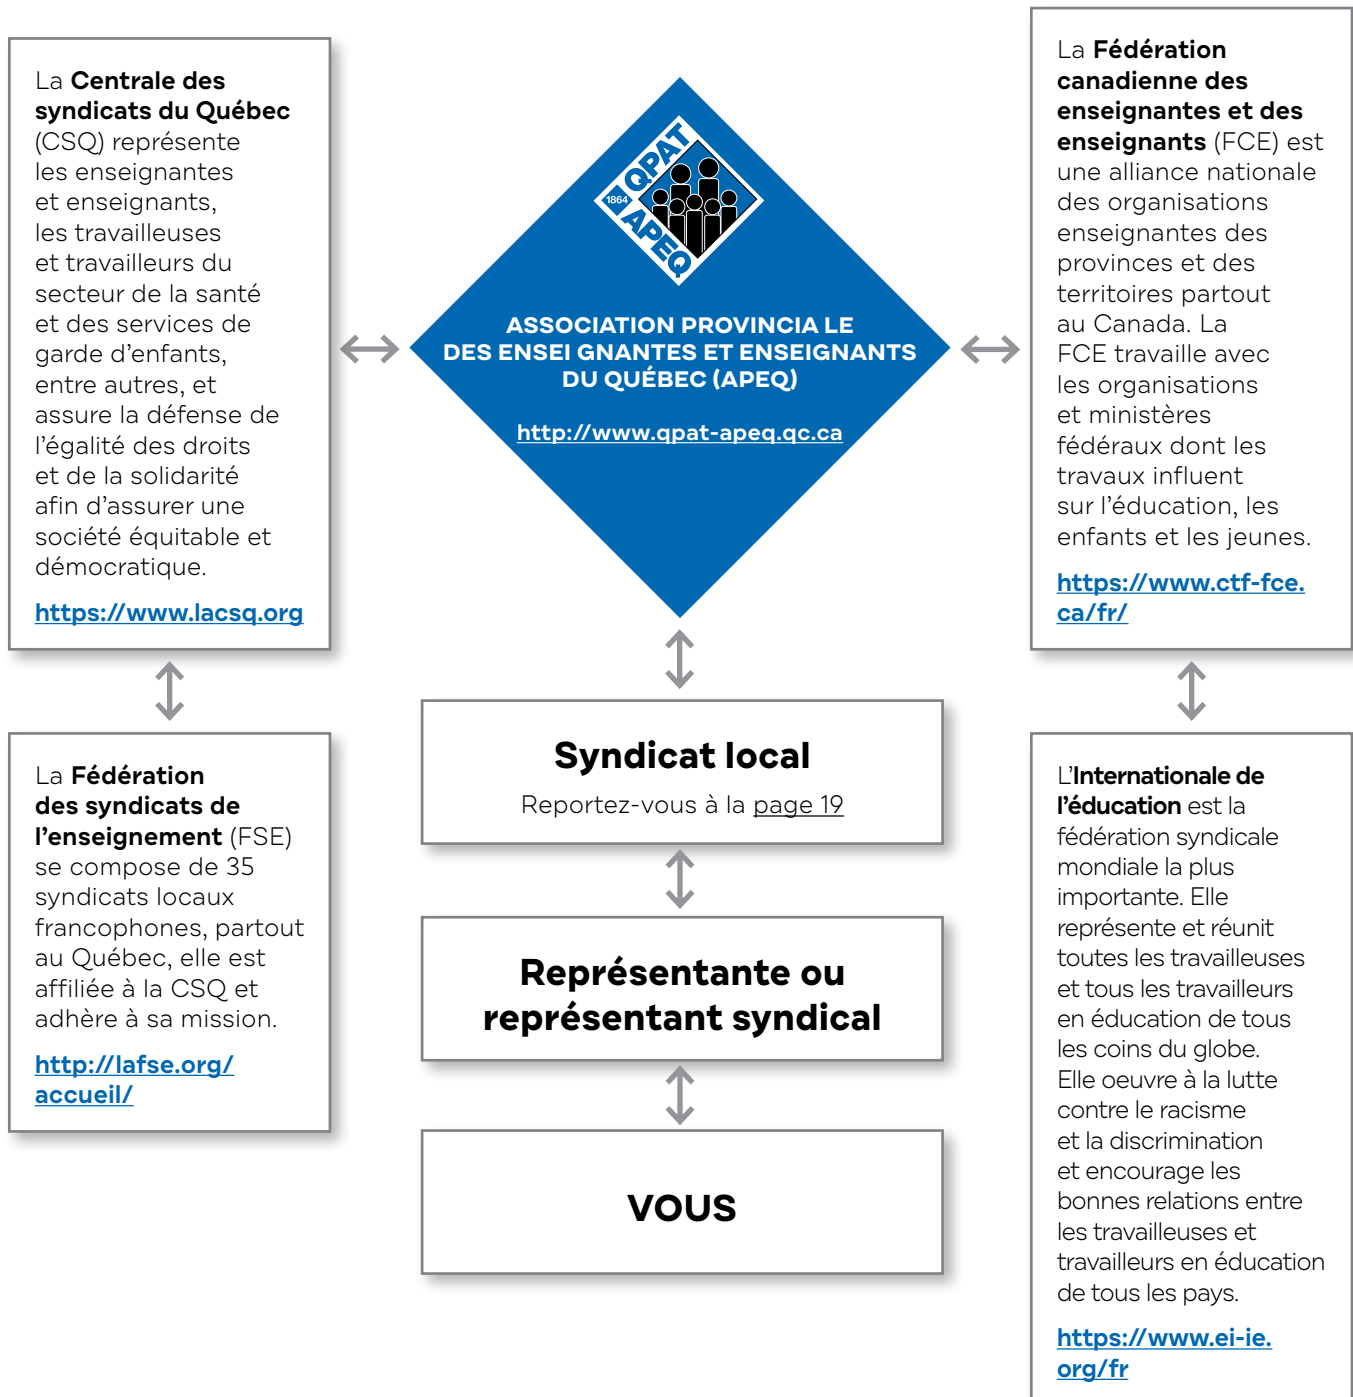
La **Centrale des syndicats du Québec** (CSQ) représente les enseignantes et enseignants, les travailleuses et travailleurs du secteur de la santé et des services de garde d'enfants, entre autres, et assure la défense de l'égalité des droits et de la solidarité afin d'assurer une société équitable et démocratique.

https://www.lacsq.org

1864 QPAT APEQ

ASSOCIATION PROVINCIA LE DES ENSEI GNANTES ET ENSEIGNANTS DU QUÉBEC (APEQ)

http://www.qpat-apeq.qc.ca

La **Fédération canadienne des enseignantes et des enseignants** (FCE) est une alliance nationale des organisations enseignantes des provinces et des territoires partout au Canada. La FCE travaille avec les organisations et ministères fédéraux dont les travaux influent sur l'éducation, les enfants et les jeunes.

https://www.ctf-fce.ca/fr/

La **Fédération des syndicats de l'enseignement** (FSE) se compose de 35 syndicats locaux francophones, partout au Québec, elle est affiliée à la CSQ et adhère à sa mission.

http://lafse.org/accueil/

**Syndicat local**

Reportez-vous à la page 19

**Représentante ou représentant syndical**

**VOUS**

L'**Internationale de l'éducation** est la fédération syndicale mondiale la plus importante. Elle représente et réunit toutes les travailleuses et tous les travailleurs en éducation de tous les coins du globe. Elle oeuvre à la lutte contre le racisme et la discrimination et encourage les bonnes relations entre les travailleuses et travailleurs en éducation de tous les pays.

https://www.ei-ie.org/fr